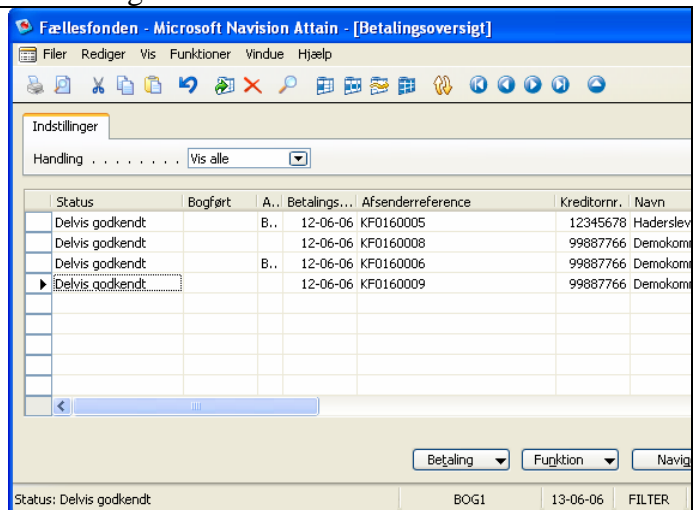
Fællesfonden - Microsoft Navision Attain - [Betalingsoversigt]

Filer Rediger Vis Funktioner Vindue Hjælp

Indstillinger

Handling . . . . . . . . Vis alle

| Status | Bogført | A.. | Betalings... | Afsenderreference | Kreditornr. | Navn |
|---|---|---|---|---|---|---|
| Delvis godkendt | | B.. | 12-06-06 | KF0160005 | 12345678 | Haderslev |
| Delvis godkendt | | | 12-06-06 | KF0160008 | 99887766 | Demokom |
| Delvis godkendt | | B.. | 12-06-06 | KF0160006 | 99887766 | Demokom |
| Delvis godkendt | | | 12-06-06 | KF0160009 | 99887766 | Demokom |

Betaling Funktion Navig

Status: Delvis godkendt BOG1 13-06-06 FILTER